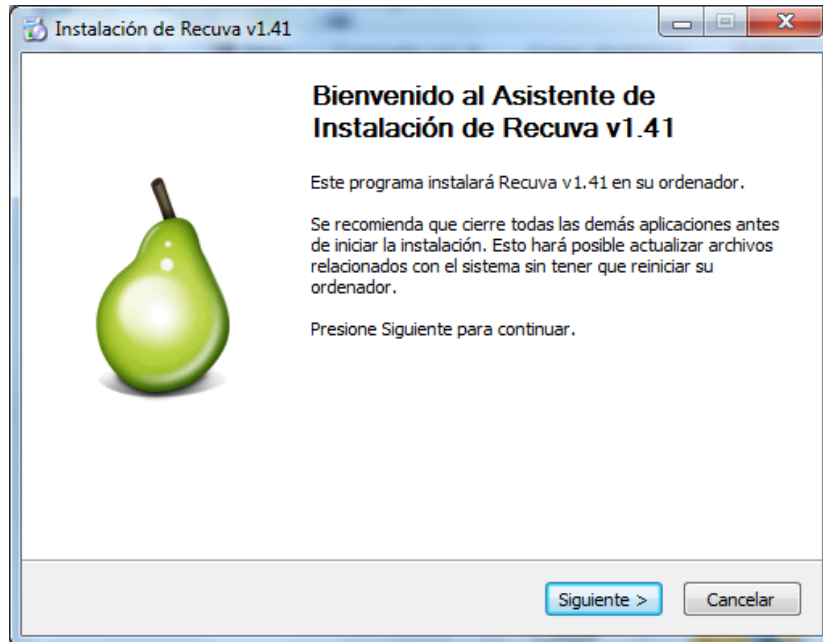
Instalación de Recuva v1.41

Bienvenido al Asistente de Instalación de Recuva v1.41

Este programa instalará Recuva v1.41 en su ordenador.

Se recomienda que cierre todas las demás aplicaciones antes de iniciar la instalación. Esto hará posible actualizar archivos relacionados con el sistema sin tener que reiniciar su ordenador.

Presione Siguiente para continuar.

Siguiente >
Cancelar